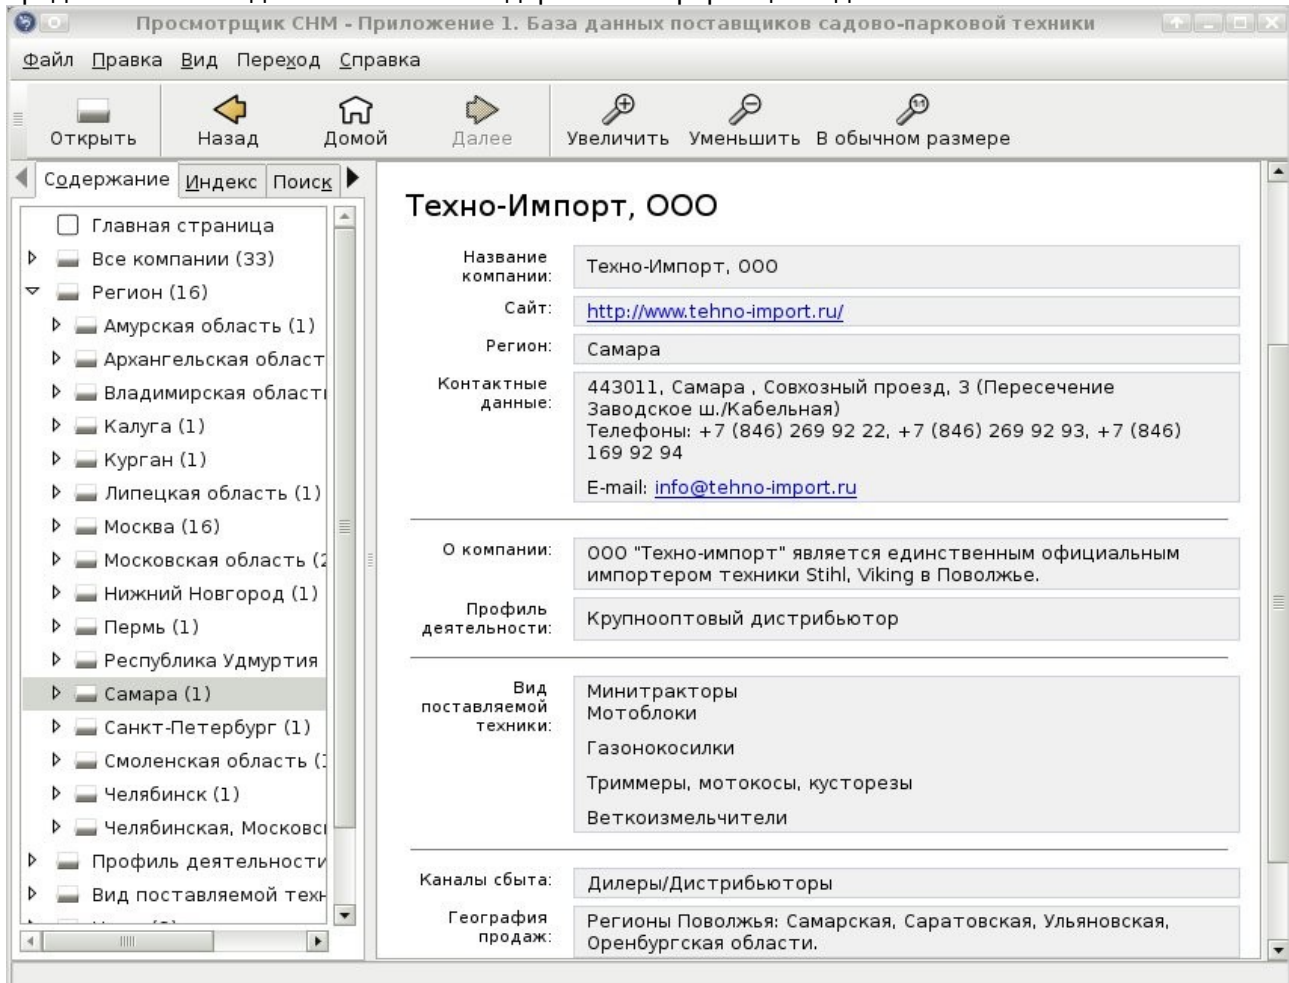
Просмотрщик CHM - Приложение 1. База данных поставщиков садово-парковой техники

Файл Правка Вид Переход Справка

Открыть Назад Домой Далее Увеличить Уменьшить В обычном размере

Содержание Индекс Поиск

Главная страница
Все компании (33)
Регион (16)
Амурская область (1)
Архангельская област
Владимирская област
Калуга (1)
Курган (1)
Липецкая область (1)
Москва (16)
Московская область (2
Нижний Новгород (1)
Пермь (1)
Республика Удмуртия
Самара (1)
Санкт-Петербург (1)
Смоленская область (1
Челябинск (1)
Челябинская, Московс
Профиль деятельности
Вид поставляемой техн

Техно-Импорт, ООО

| Название компании: | Техно-Импорт, ООО |
|---|---|
| Сайт: | http://www.tehno-import.ru/ |
| Регион: | Самара |
| Контактные данные: | 443011, Самара , Совхозный проезд, 3 (Пересечение Заводское ш./Кабельная) Телефоны: +7 (846) 269 92 22, +7 (846) 269 92 93, +7 (846) 169 92 94 E-mail: info@tehno-import.ru |

| О компании: | ООО "Техно-импорт" является единственным официальным импортером техники Stihl, Viking в Поволжье. |
|---|---|
| Профиль деятельности: | Крупнооптовый дистрибьютор |

| Вид поставляемой техники: | Минитракторы Мотоблоки Газонокосилки Триммеры, мотокосы, кусторезы Веткоизмельчители |
|---|---|

| Каналы сбыта: | Дилеры/Дистрибьюторы |
|---|---|
| География продаж: | Регионы Поволжья: Самарская, Саратовская, Ульяновская, Оренбургская области. |